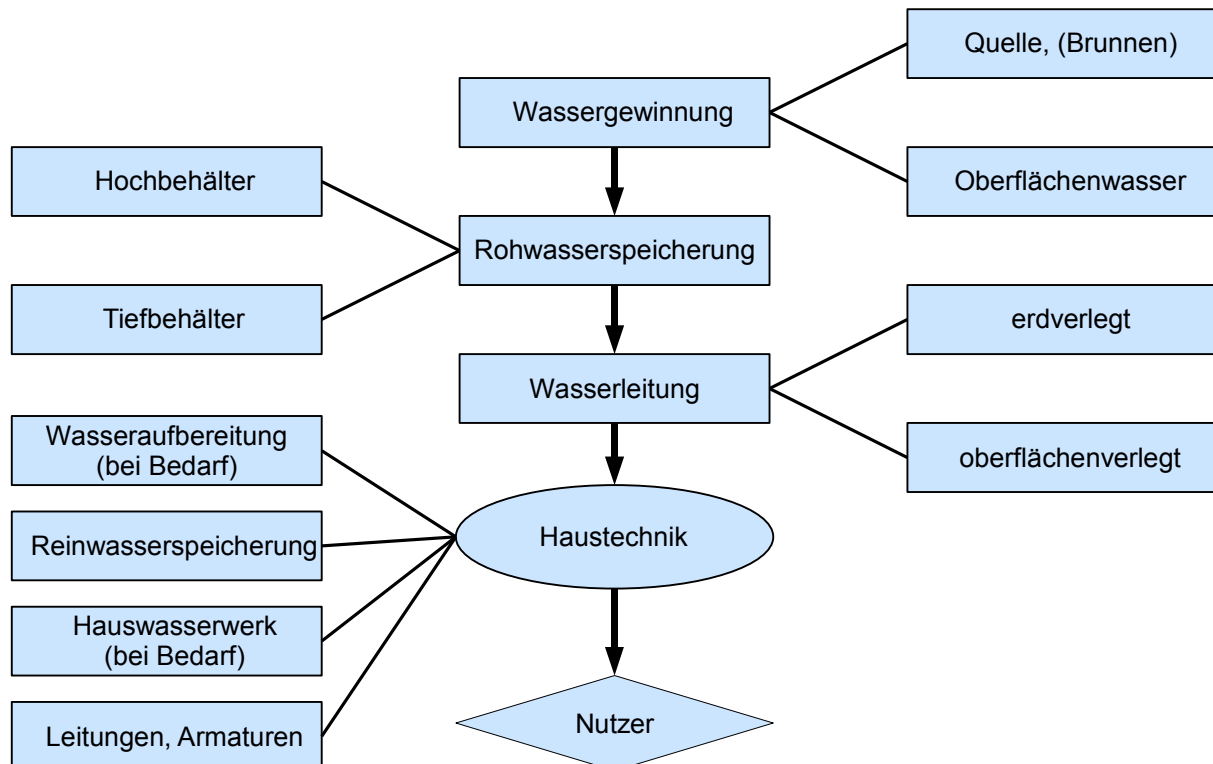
Quelle, (Brunnen)

Wassergewinnung

Hochbehälter

Oberflächenwasser

Rohwasserspeicherung

Tiefbehälter

erdverlegt

Wasserleitung

Wasseraufbereitung (bei Bedarf)

oberflächenverlegt

Reinwasserspeicherung

Haustechnik

Hauswasserwerk (bei Bedarf)

Leitungen, Armaturen

Nutzer